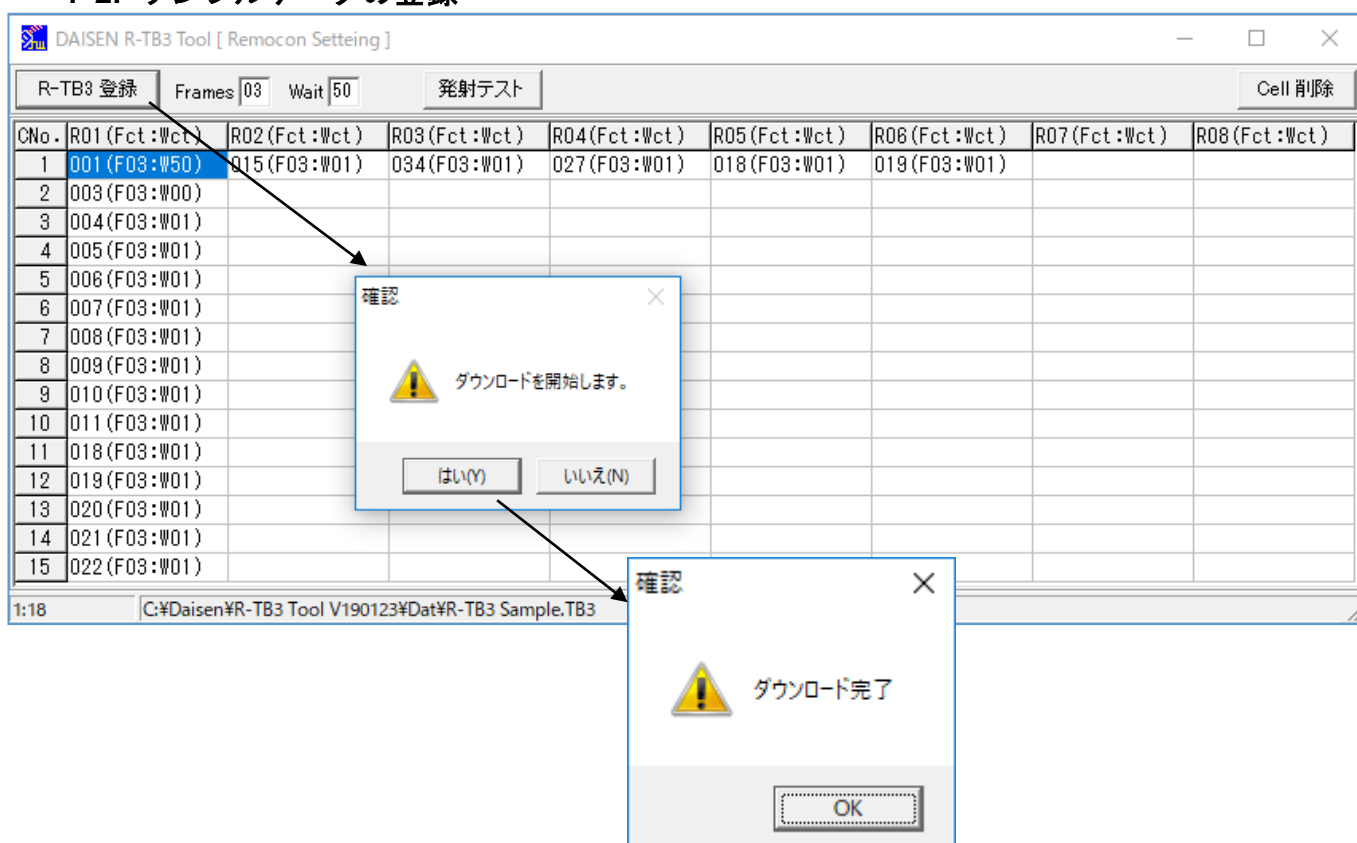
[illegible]

DAISEN R-TB3 Tool [ Remocon Setteing ]

R-TB3 登録 Frames 03 Wait 50 発射テスト Cell 削除

| CNo. | R01(Fct:Wct) | R02(Fct:Wct) | R03(Fct:Wct) | R04(Fct:Wct) | R05(Fct:Wct) | R06(Fct:Wct) | R07(Fct:Wct) | R08(Fct:Wct) |
|---|---|---|---|---|---|---|---|---|
| 1 | 001(F03:W50) | 015(F03:W01) | 034(F03:W01) | 027(F03:W01) | 018(F03:W01) | 019(F03:W01) | | |
| 2 | 003(F03:W00) | | | | | | | |
| 3 | 004(F03:W01) | | | | | | | |
| 4 | 005(F03:W01) | | | | | | | |
| 5 | 006(F03:W01) | | | | | | | |
| 6 | 007(F03:W01) | | | | | | | |
| 7 | 008(F03:W01) | | | | | | | |
| 8 | 009(F03:W01) | | | | | | | |
| 9 | 010(F03:W01) | | | | | | | |
| 10 | 011(F03:W01) | | | | | | | |
| 11 | 018(F03:W01) | | | | | | | |
| 12 | 019(F03:W01) | | | | | | | |
| 13 | 020(F03:W01) | | | | | | | |
| 14 | 021(F03:W01) | | | | | | | |
| 15 | 022(F03:W01) | | | | | | | |

1:18 C:¥Daisen¥R-TB3 Tool V190123¥Dat¥R-TB3 Sample.TB3

確認
ダウンロードを開始します。
はい(Y) いいえ(N)

確認
ダウンロード完了
OK